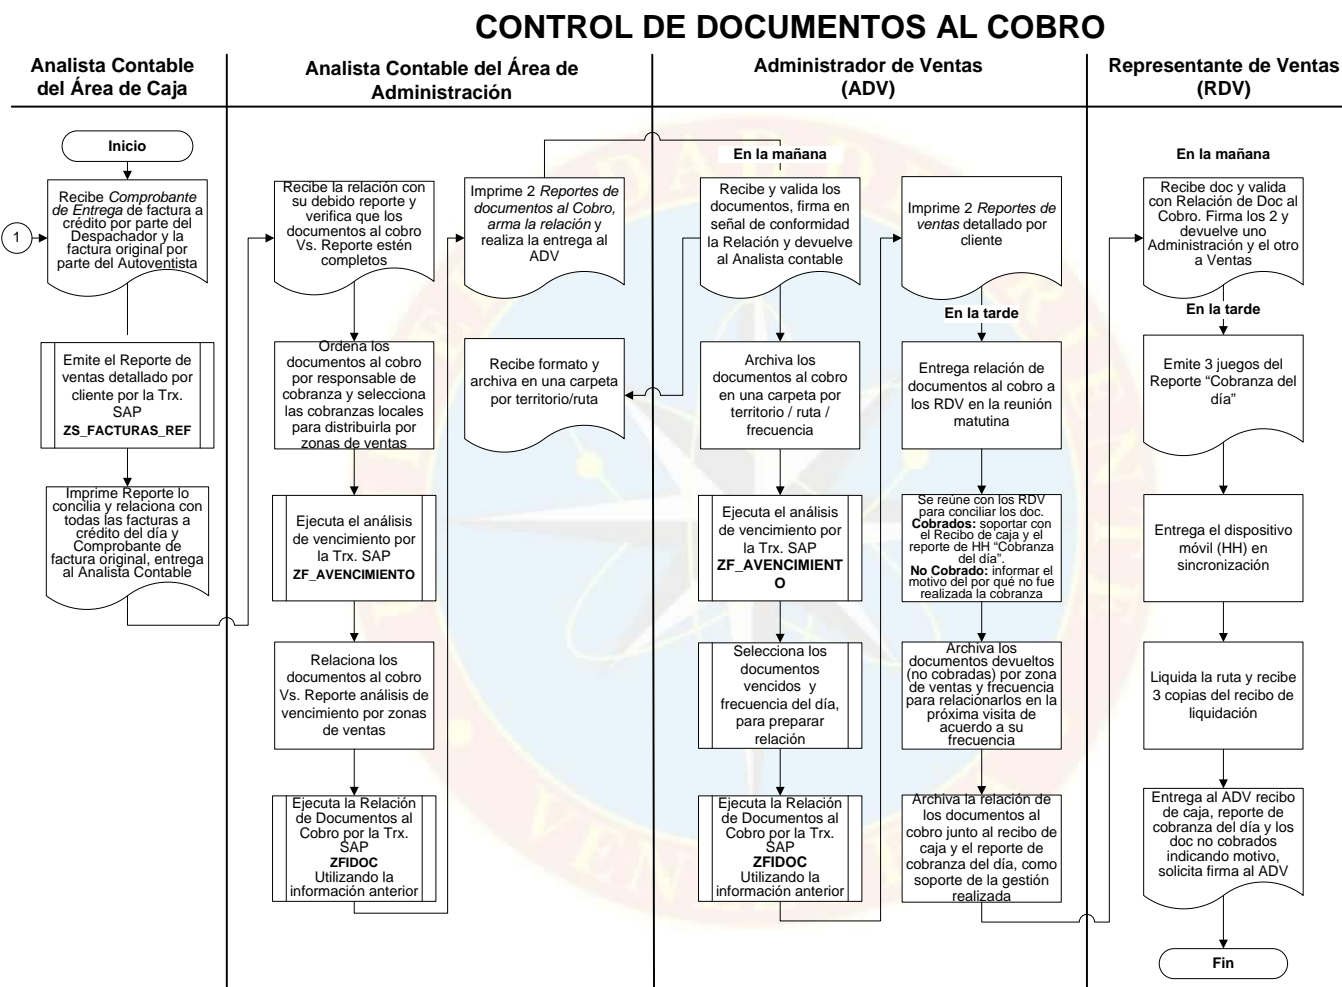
CONTROL DE DOCUMENTOS AL COBRO

Analista Contable del Área de Caja

Analista Contable del Área de Administración

Administrador de Ventas (ADV)

Representante de Ventas (RDV)

Inicio

1

Recibe *Comprobante de Entrega* de factura a crédito por parte del Despachador y la factura original por parte del Autoventista

Emite el Reporte de ventas detallado por cliente por la Trx. SAP
**ZS_FACTURAS_REF**

Imprime Reporte lo concilia y relaciona con todas las facturas a crédito del día y Comprobante de factura original, entrega al Analista Contable

Recibe la relación con su debido reporte y verifica que los documentos al cobro Vs. Reporte estén completos

Ordena los documentos al cobro por responsable de cobranza y selecciona las cobranzas locales para distribuirla por zonas de ventas

Ejecuta el análisis de vencimiento por la Trx. SAP
**ZF_AVENCIMIENTO**

Relaciona los documentos al cobro Vs. Reporte análisis de vencimiento por zonas de ventas

Ejecuta la Relación de Documentos al Cobro por la Trx. SAP
**ZFIDOC**
Utilizando la información anterior

Imprime 2 *Reportes de documentos al Cobro, arma la relación* y realiza la entrega al ADV

Recibe formato y archiva en una carpeta por territorio/ruta

En la mañana

Recibe y valida los documentos, firma en señal de conformidad la Relación y devuelve al Analista contable

Archiva los documentos al cobro en una carpeta por territorio / ruta / frecuencia

Ejecuta el análisis de vencimiento por la Trx. SAP
**ZF_AVENCIMIENTO**

Selecciona los documentos vencidos y frecuencia del día, para preparar relación

Ejecuta la Relación de Documentos al Cobro por la Trx. SAP
**ZFIDOC**
Utilizando la información anterior

Imprime 2 *Reportes de ventas* detallado por cliente

En la tarde

Entrega relación de documentos al cobro a los RDV en la reunión matutina

Se reúne con los RDV para conciliar los doc. **Cobrados:** soportar con el Recibo de caja y el reporte de HH "Cobranza del día". **No Cobrado:** informar el motivo del por qué no fue realizada la cobranza

Archiva los documentos devueltos (no cobradas) por zona de ventas y frecuencia para relacionarlos en la próxima visita de acuerdo a su frecuencia

Archiva la relación de los documentos al cobro junto al recibo de caja y el reporte de cobranza del día, como soporte de la gestión realizada

En la mañana

Recibe doc y valida con Relación de Doc al Cobro. Firma los 2 y devuelve uno Administración y el otro a Ventas

En la tarde

Emite 3 juegos del Reporte "Cobranza del día"

Entrega el dispositivo móvil (HH) en sincronización

Liquida la ruta y recibe 3 copias del recibo de liquidación

Entrega al ADV recibo de caja, reporte de cobranza del día y los doc no cobrados indicando motivo, solicita firma al ADV

Fin